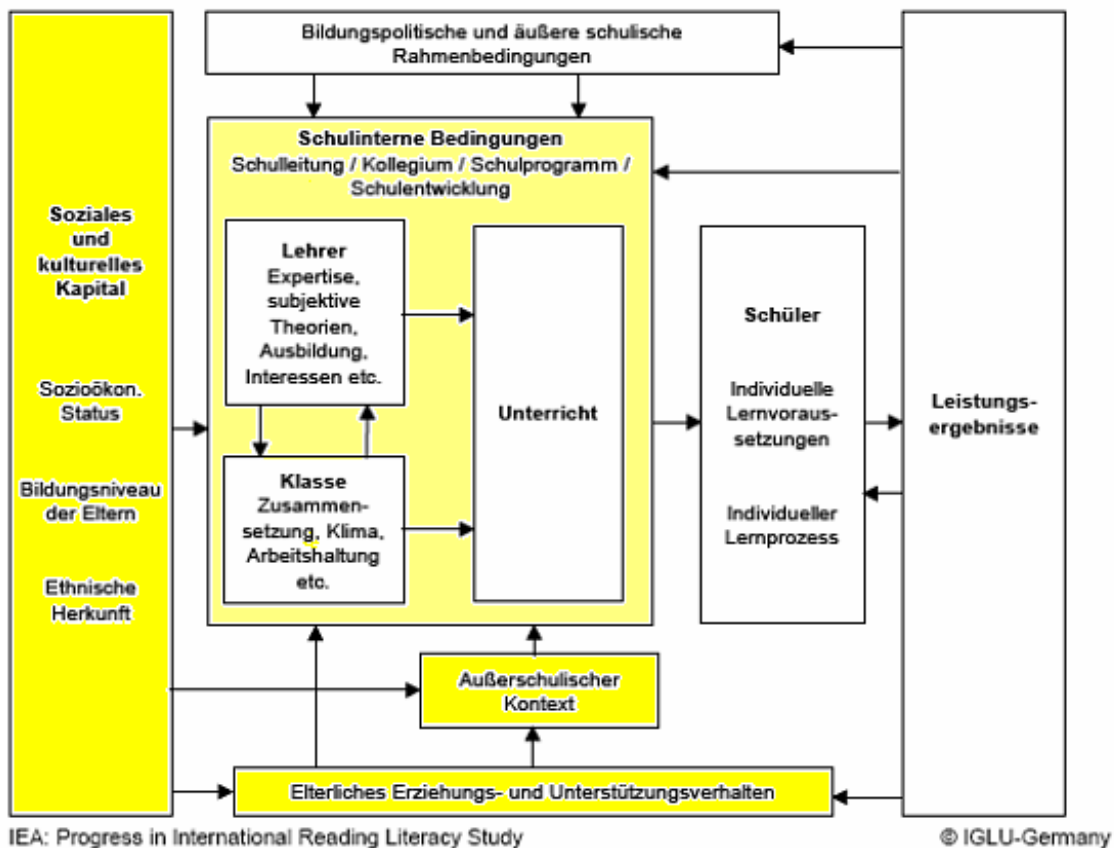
Bildungspolitische und äußere schulische Rahmenbedingungen

Soziales und kulturelles Kapital

Soziioökon. Status

Bildungsniveau der Eltern

Ethnische Herkunft

Schulinterne Bedingungen
Schulleitung / Kollegium / Schulprogramm / Schulentwicklung

Lehrer
Expertise, subjektive Theorien, Ausbildung, Interessen etc.

Klasse
Zusammensetzung, Klima, Arbeitshaltung etc.

Unterricht

Schüler

Individuelle Lernvoraussetzungen

Individueller Lernprozess

Leistungsergebnisse

Außerschulischer Kontext

Elterliches Erziehungs- und Unterstützungsverhalten

IEA: Progress in International Reading Literacy Study

© IGLU-Germany